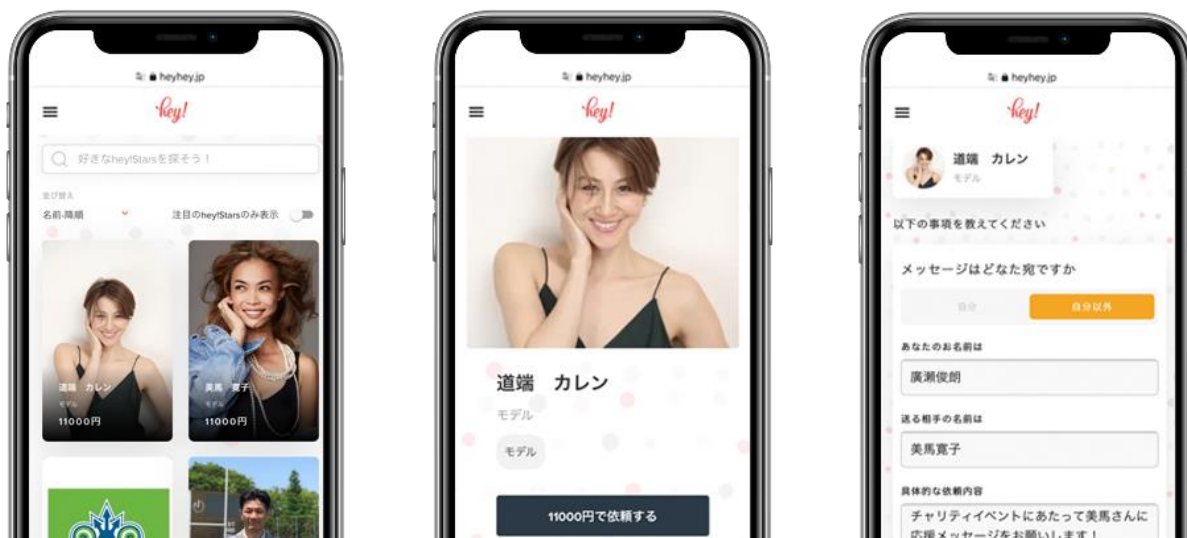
heyhey.jp

hey!

好きなhey!Starsを探そう！

並び替え

名前-降順

注目のhey!Starsのみ表示

道端　カレン
モデル
11000円

美馬　寛子
モデル
11000円

heyhey.jp

hey!

道端　カレン

モデル

モデル

11000円で依頼する

heyhey.jp

hey!

道端　カレン
モデル

以下の事項を教えてください

メッセージはどなた宛ですか

自分

自分以外

あなたのお名前は

廣瀬俊朗

送る相手の名前は

美馬寛子

具体的な依頼内容

チャリティイベントにあたって美馬さんに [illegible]